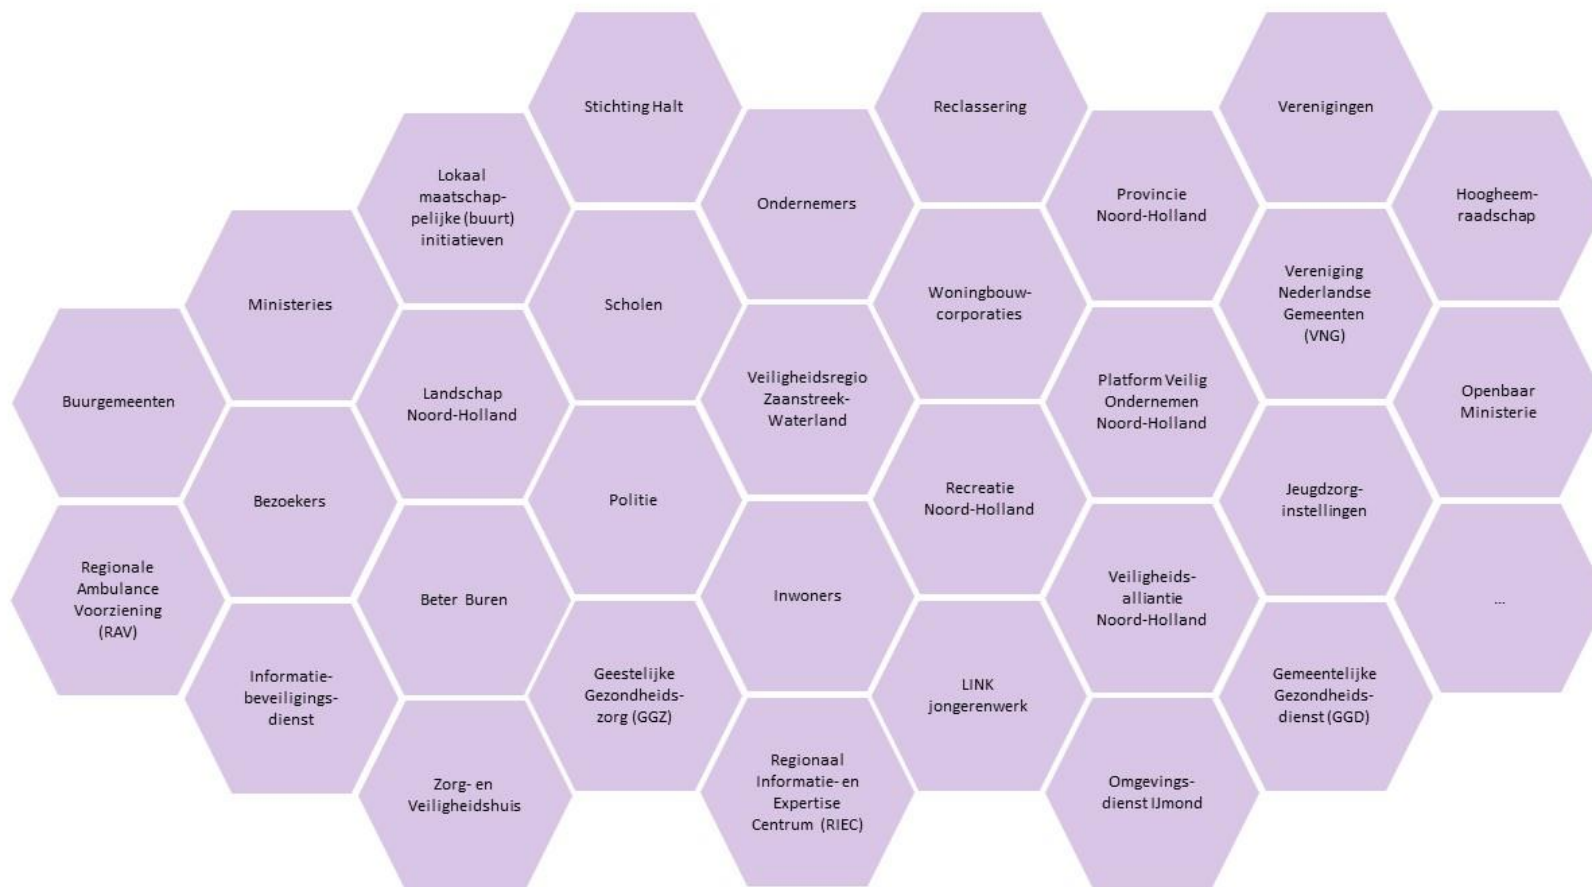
Stichting Halt

Reclassering

Verenigingen

Lokaal maatschappelijke (buurt) initiatieven

Ondernemers

Provincie Noord-Holland

Hoogheemraadschap

Ministeries

Scholen

Woningbouwcorporaties

Vereniging Nederlandse Gemeenten (VNG)

Buurgemeenten

Landschap Noord-Holland

Veiligheidsregio Zaanstreek-Waterland

Platform Veilig Ondernemen Noord-Holland

Openbaar Ministerie

Bezoekers

Politie

Recreatie Noord-Holland

Jeugdzorginstellingen

Regionale Ambulance Voorziening (RAV)

Beter Buren

Inwoners

Veiligheidsalliantie Noord-Holland

...

Informatiebeveiligingsdienst

Geestelijke Gezondheidszorg (GGZ)

LINK jongerenwerk

Gemeentelijke Gezondheidsdienst (GGD)

Zorg- en Veiligheidshuis

Regionaal Informatie- en Expertise Centrum (RIEC)

Omgevingsdienst IJmond